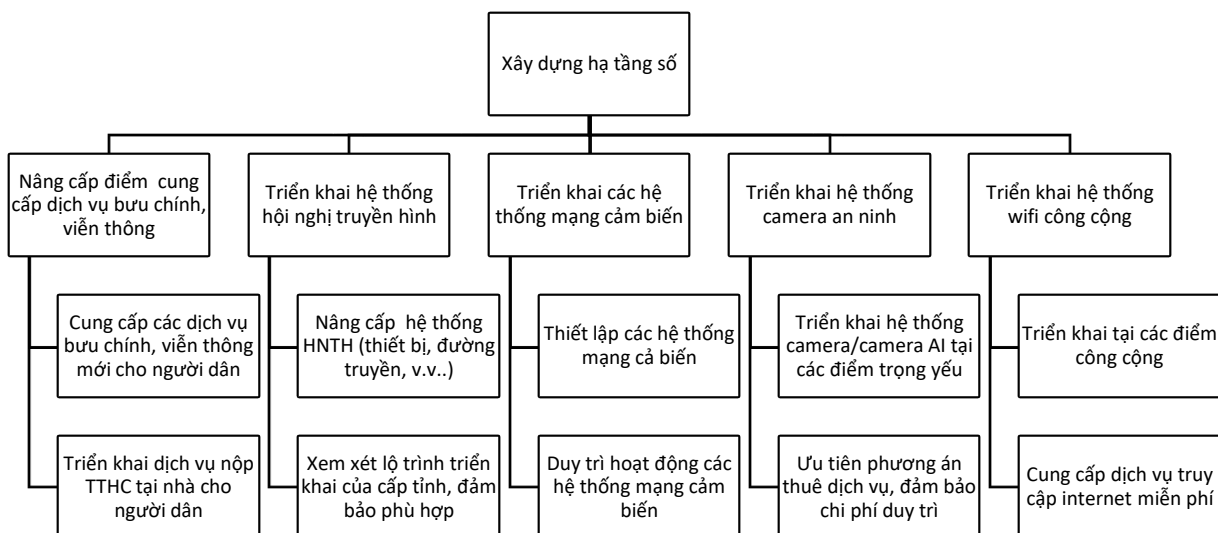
Xây dựng hạ tầng số

Nâng cấp điểm cung cấp dịch vụ bưu chính, viễn thông

Cung cấp các dịch vụ bưu chính, viễn thông mới cho người dân

Triển khai dịch vụ nộp TTHC tại nhà cho người dân

Triển khai hệ thống hội nghị truyền hình

Nâng cấp hệ thống HNTH (thiết bị, đường truyền, v.v..)

Xem xét lộ trình triển khai của cấp tỉnh, đảm bảo phù hợp

Triển khai các hệ thống mạng cảm biến

Thiết lập các hệ thống mạng cả biến

Duy trì hoạt động các hệ thống mạng cảm biến

Triển khai hệ thống camera an ninh

Triển khai hệ thống camera/camera AI tại các điểm trọng yếu

Ưu tiên phương án thuê dịch vụ, đảm bảo chi phí duy trì

Triển khai hệ thống wifi công cộng

Triển khai tại các điểm công cộng

Cung cấp dịch vụ truy cập internet miễn phí